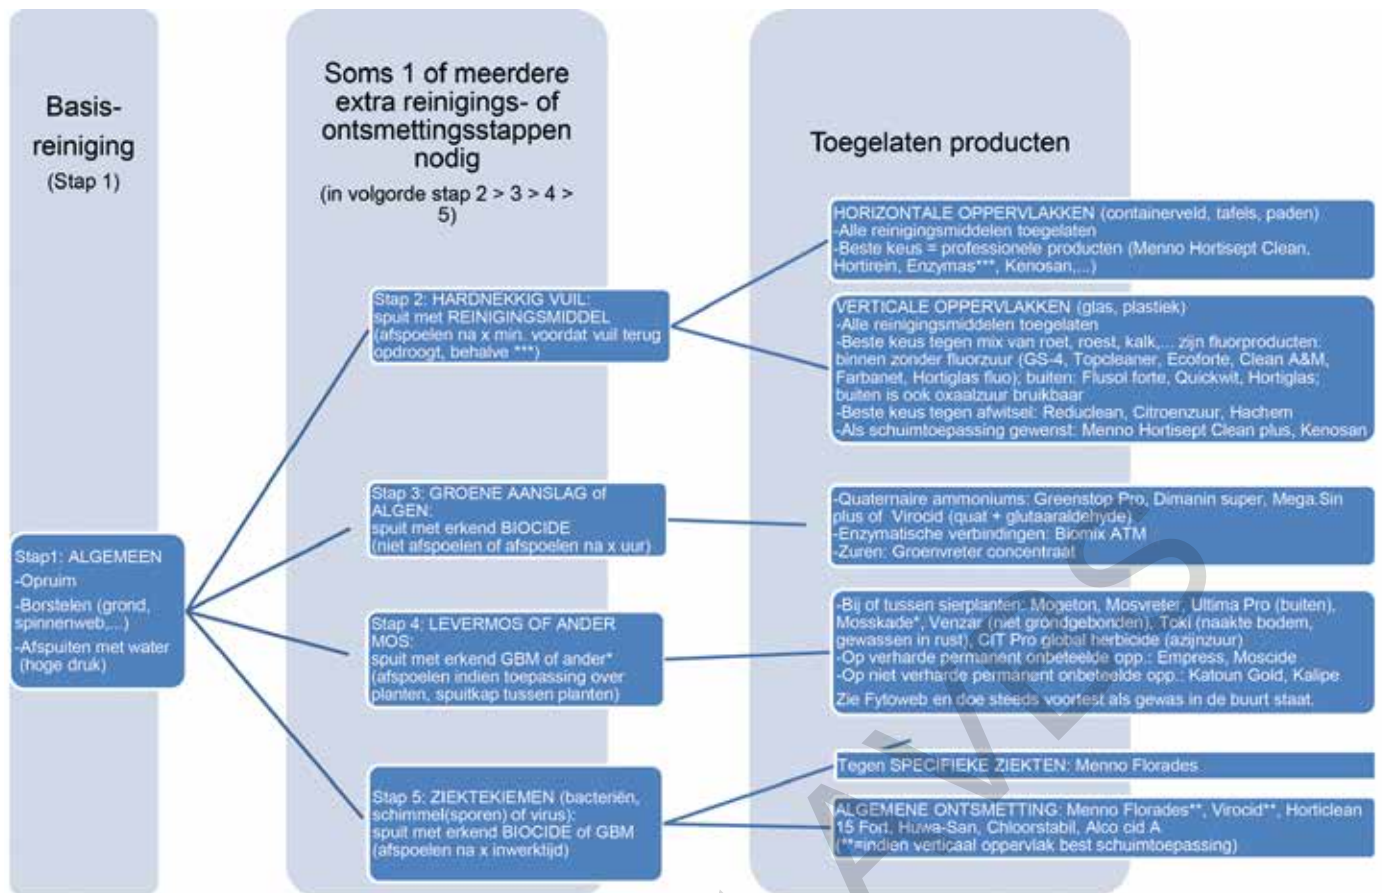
Basis-reiniging
(Stap 1)

Soms 1 of meerdere extra reinigings- of ontsmettingsstappen nodig
(in volgorde stap 2 > 3 > 4 > 5)

Toegelaten producten

Stap1: ALGEMEEN
-Opruim
-Borstelen (grond, spinnenweb,...)
-Afspuiten met water (hoge druk)

Stap 2: HARDNEKKIG VUIL: spuit met REINIGINGSMIDDEL (afspoelen na x min. voordat vuil terug opdroogt, behalve ***)

Stap 3: GROENE AANSLAG of ALGEN: spuit met erkend BIOCIDE (niet afspoelen of afspoelen na x uur)

Stap 4: LEVERMOS OF ANDER MOS: spuit met erkend GBM of ander* (afspoelen indien toepassing over planten, spuitkap tussen planten)

Stap 5: ZIEKTEKIEMEN (bacteriën, schimmel(sporen) of virus): spuit met erkend BIOCIDE of GBM (afspoelen na x inwerktijd)

HORIZONTALE OPPERVLAKKEN (containerveld, tafels, paden)
-Alle reinigingsmiddelen toegelaten
-Beste keus = professionele producten (Menno Hortisept Clean, Hortirein, Enzymas***, Kenosan,...)

VERTICALE OPPERVLAKKEN (glas, plastiek)
-Alle reinigingsmiddelen toegelaten
-Beste keus tegen mix van roet, roest, kalk,... zijn fluorproducten: binnen zonder fluorzuur (GS-4, Topcleaner, Ecoforte, Clean A&M, Farbanet, Hortiglas fluo); buiten: Flusol forte, Quickwit, Hortiglas; buiten is ook oxaalzuur bruikbaar
-Beste keus tegen afwitsel: Reduclean, Citroenzuur, Hachem
-Als schuimtoepassing gewenst: Menno Hortisept Clean plus, Kenosan

-Quaternaire ammoniums: Greenstop Pro, Dimanin super, Mega.Sin plus of Virocid (quat + glutaaraldehyde)
-Enzymatische verbindingen: Biomix ATM
-Zuren: Groenvreter concentraat

-Bij of tussen sierplanten: Mogeton, Mosvreter, Ultima Pro (buiten), Mosskade*, Venzar (niet grondgebonden), Toki (naakte bodem, gewassen in rust), CIT Pro global herbicide (azijnzuur)
-Op verharde permanent onbeteelde opp.: Empress, Moscide
-Op niet verharde permanent onbeteelde opp.: Katoun Gold, Kalipe
Zie Fytoweb en doe steeds voortest als gewas in de buurt staat.

Tegen SPECIFIEKE ZIEKTEN: Menno Florades

ALGEMENE ONTSMETTING: Menno Florades**, Virocid**, Horticlean 15 Fort, Huwa-San, Chloorstabil, Alco cid A
(**=indien verticaal oppervlak best schuimtoepassing)